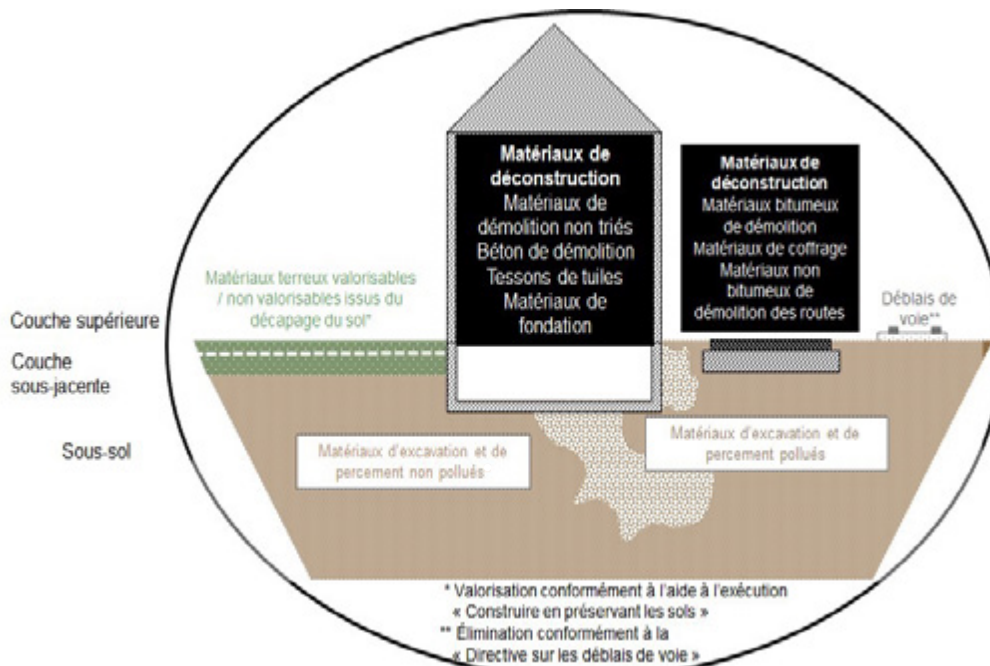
Matériaux de déconstruction
Matériaux de démolition non triés
Béton de démolition
Tessons de tuiles
Matériaux de fondation

Matériaux de déconstruction
Matériaux bitumeux de démolition
Matériaux de coffrage
Matériaux non bitumeux de démolition des routes

Matériaux terreux valorisables / non valorisables issus du décapage du sol*

Déblais de voie**

Couche supérieure

Couche sous-jacente

Sous-sol

Matériaux d'excavation et de percement non pollués

Matériaux d'excavation et de percement pollués

* Valorisation conformément à l'aide à l'exécution « Construire en préservant les sols »
** Élimination conformément à la « Directive sur les déblais de voie »